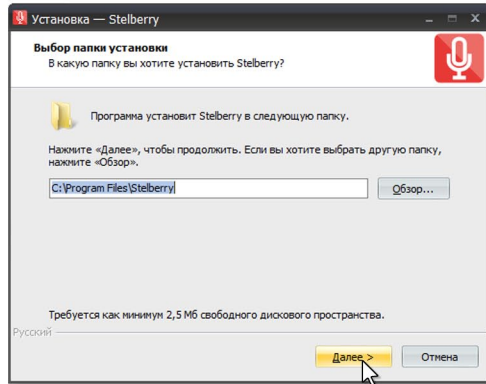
Установка — Stelberry

Выбор папки установки
В какую папку вы хотите установить Stelberry?

Программа установит Stelberry в следующую папку.

Нажмите «Далее», чтобы продолжить. Если вы хотите выбрать другую папку, нажмите «Обзор».

C:\Program Files\Stelberry

Обзор...

Требуется как минимум 2,5 Мб свободного дискового пространства.

Русский

Далее >

Отмена